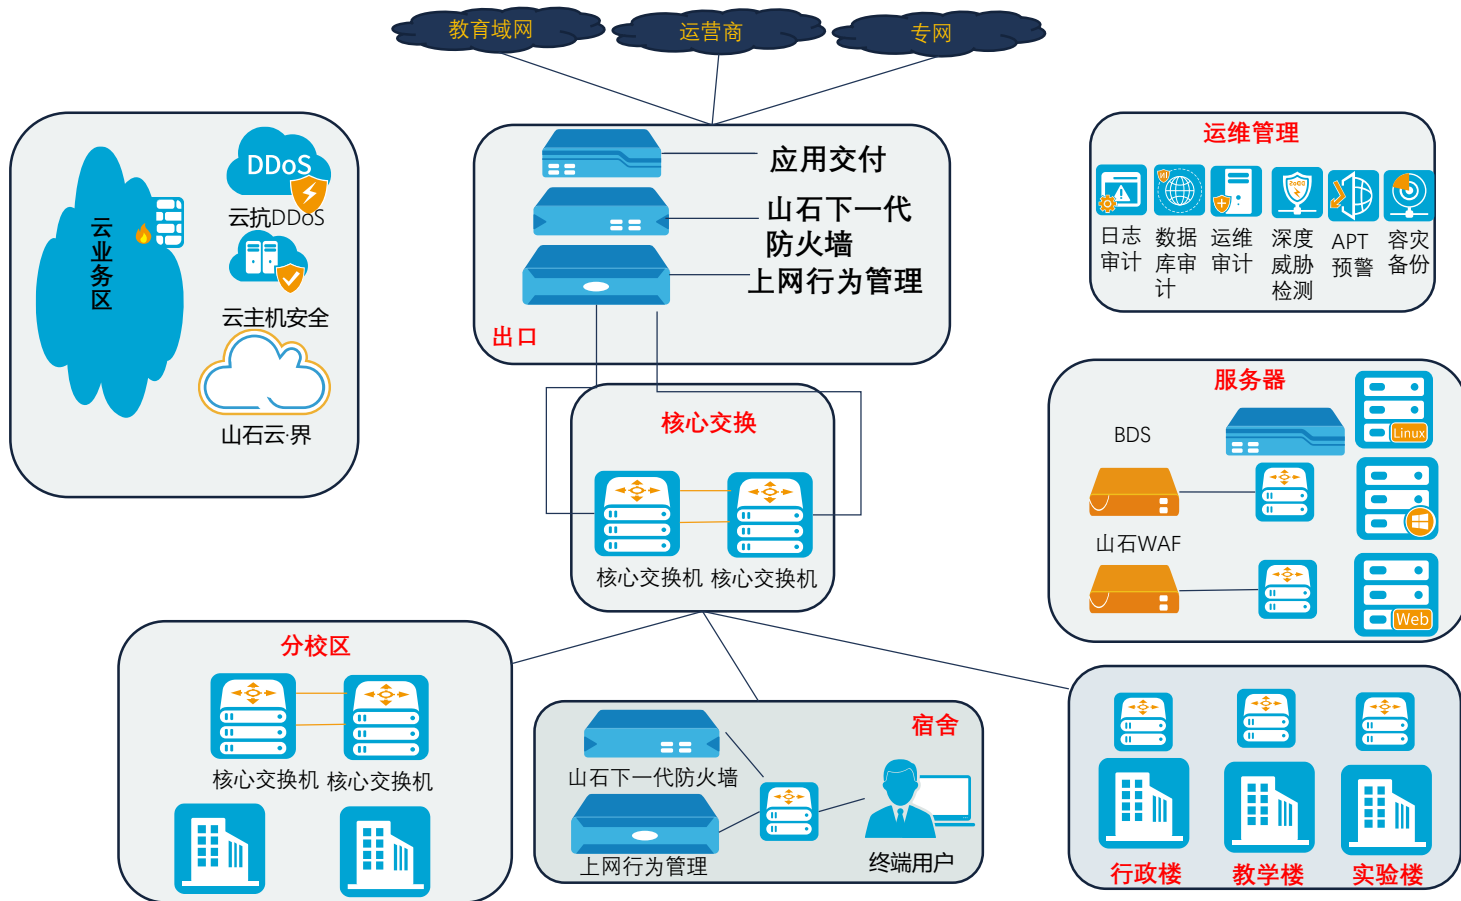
教育域网
运营商
专网

云业务区
DDoS
云抗DDoS
云主机安全
山石云·界

应用交付
山石下一代防火墙
上网行为管理
出口

运维管理
日志审计
数据库审计
运维审计
深度威胁检测
APT预警
容灾备份

核心交换
核心交换机 核心交换机

服务器
BDS
Linux
山石WAF
Web

分校区
核心交换机 核心交换机

宿舍
山石下一代防火墙
上网行为管理
终端用户

行政楼
教学楼
实验楼